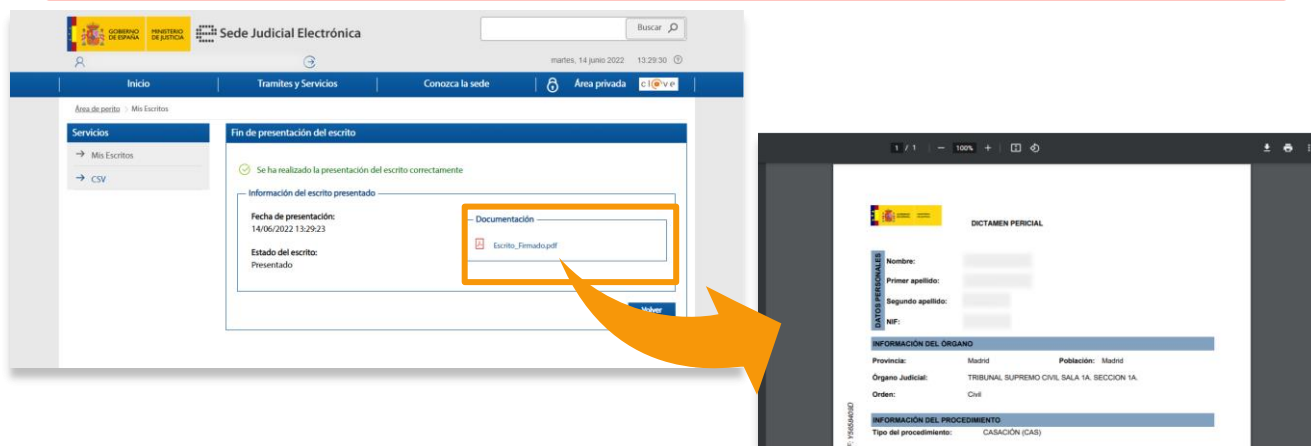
GOBIERNO DE ESPAÑA MINISTERIO DE JUSTICIA Sede Judicial Electrónica

Buscar

martes, 14 junio 2022 13:29:30

Inicio | Tramites y Servicios | Conozca la sede | Área privada | cl@ve

Área de perito > Mis Escritos

Servicios

Mis Escritos

CSV

Fin de presentación del escrito

Se ha realizado la presentación del escrito correctamente

Información del escrito presentado

Fecha de presentación:
14/06/2022 13:29:23

Estado del escrito:
Presentado

Documentación

Escrito_Firmado.pdf

Volver

1 / 1 | — 100% +

DICTAMEN PERICIAL

DATOS PERSONALES

Nombre:

Primer apellido:

Segundo apellido:

NIF:

INFORMACIÓN DEL ÓRGANO

Provincia: Madrid Población: Madrid

Órgano Judicial: TRIBUNAL SUPREMO CIVIL SALA 1A. SECCION 1A.

Orden: Civil

INFORMACIÓN DEL PROCEDIMIENTO

Tipo del procedimiento: CASACIÓN (CAS)

F: Y5558405D